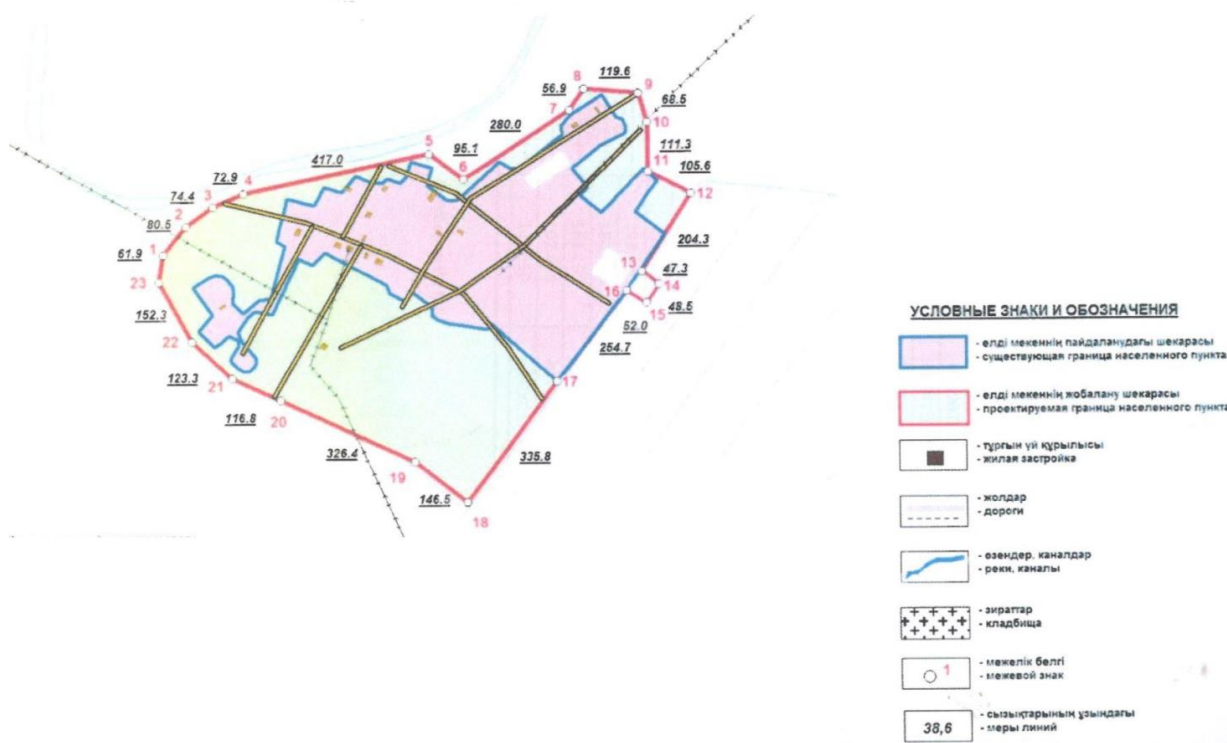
119.6
8
9
56.9
68.5
7
10
280.0
111.3
5
95.1
11
105.6
417.0
6
12
72.9
4
74.4
3
2
80.5
204.3
1
61.9
13
47.3
23
14
16
48.5
15
152.3
52.0
22
254.7
17
123.3
21
116.8
20
326.4
335.8
19
146.5
18

УСЛОВНЫЕ ЗНАКИ И ОБОЗНАЧЕНИЯ

- елді мекеннің пайдаланудағы шекарасы
- существующая граница населенного пункта

- елді мекеннің жобалану шекарасы
- проектируемая граница населенного пункта

- тұрғын үй құрылысы
- жилая застройка

- жолдар
- дороги

- өзендер, каналдар
- реки, каналы

- зираттар
- кладбища

1
- межелік белгі
- межевой знак

38,6
- сызықтарының ұзындағы
- меры линий